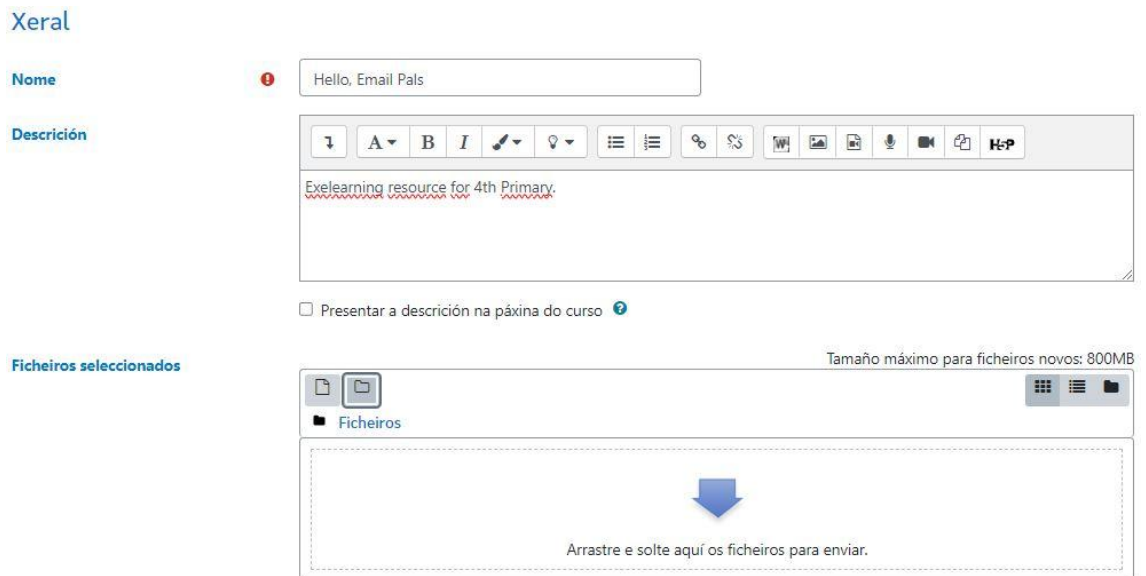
Xeral

Nome

Hello, Email Pals

Descrición

A B I H5P

Exelearning resource for 4th Primary.

Presentar a descrición na páxina do curso

Ficheiros seleccionados

Tamaño máximo para ficheiros novos: 800MB

Ficheiros

Arrastre e solte aquí os ficheiros para enviar.